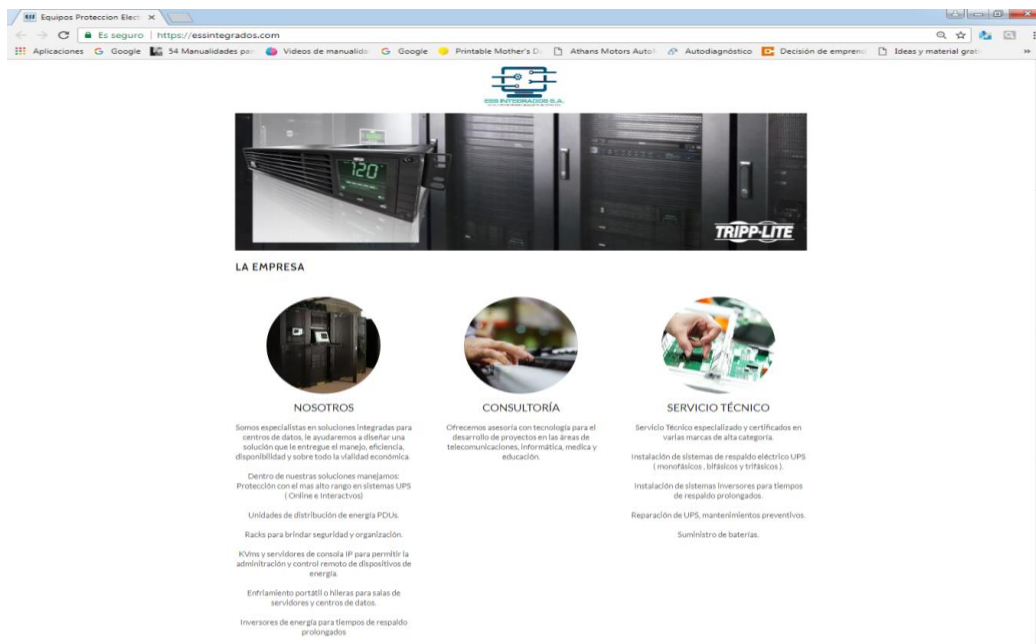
Equipos Proteccion Elect ×

Es seguro | https://essintegrados.com

Aplicaciones Google 54 Manualidades par Videos de manualida Google Printable Mother's D Athans Motors Auto Autodiagnóstico Decisión de empren Ideas y material grat »

ESS INTEGRADOS S.A.

120

TRIPP·LITE

LA EMPRESA

NOSOTROS

Somos especialistas en soluciones integradas para centros de datos, le ayudaremos a diseñar una solución que le entregue el manejo, eficiencia, disponibilidad y sobre todo la vialidad económica.

Dentro de nuestras soluciones manejamos: Protección con el mas alto rango en sistemas UPS ( Online e Interactivos)

Unidades de distribución de energía PDUs.

Racks para brindar seguridad y organización.

KVms y servidores de consola IP para permitir la adminitración y control remoto de dispositivos de energía.

Enfriamiento portátil o hileras para salas de servidores y centros de datos.

Inversores de energía para tiempos de respaldo prolongados

CONSULTORÍA

Ofrecemos asesoria con tecnologia para el desarrollo de proyectos en las áreas de telecomunicaciones, informática, medica y educación.

SERVICIO TÉCNICO

Servicio Técnico especializado y certificados en varias marcas de alta categoría.

Instalación de sistemas de respaldo eléctrico UPS ( monofásicos , bifásicos y trifásicos ).

Instalación de sistemas inversores para tiempos de respaldo prolongados.

Reparación de UPS, mantenimientos preventivos.

Suministro de baterias.